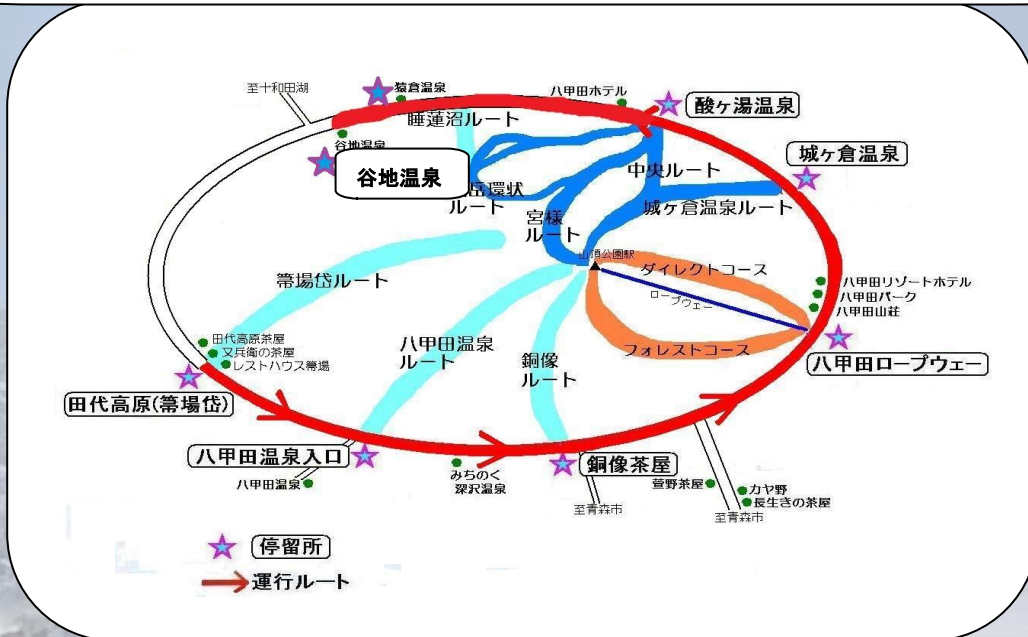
至十和田湖
猿倉温泉
八甲田ホテル
酸ヶ湯温泉
睡蓮沼ルート
谷地温泉
谷地温泉
城ヶ倉温泉
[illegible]岳環状ルート
中央ルート
城ヶ倉温泉ルート
宮様ルート
山頂公園駅
ダイレクトコース
ロープウェー
箒場岱ルート
八甲田リゾートホテル
八甲田パーク
八甲田山荘
田代高原茶屋
又兵衛の茶屋
レストハウス箒場
八甲田温泉ルート
銅像ルート
フォレストコース
八甲田ロープウェー
田代高原(箒場岱)
八甲田温泉入口
八甲田温泉
みちのく深沢温泉
銅像茶屋
萱野茶屋
カヤ野
長生きの茶屋
至青森市
至青森市
停留所
運行ルート